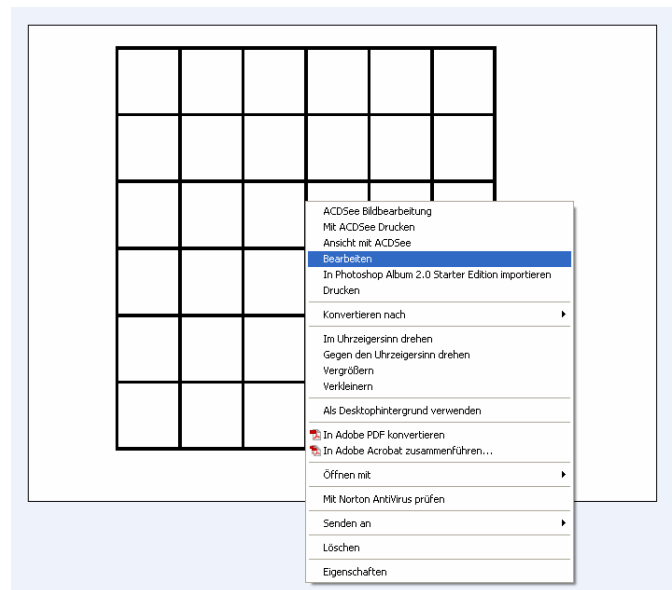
ACDSee Bildbearbeitung
Mit ACDSee Drucken
Ansicht mit ACDSee
Bearbeiten
In Photoshop Album 2.0 Starter Edition importieren
Drucken

Konvertieren nach

Im Uhrzeigersinn drehen
Gegen den Uhrzeigersinn drehen
Vergrößern
Verkleinern

Als Desktophintergrund verwenden

In Adobe PDF konvertieren
In Adobe Acrobat zusammenführen...

Öffnen mit

Mit Norton AntiVirus prüfen

Senden an

Löschen

Eigenschaften